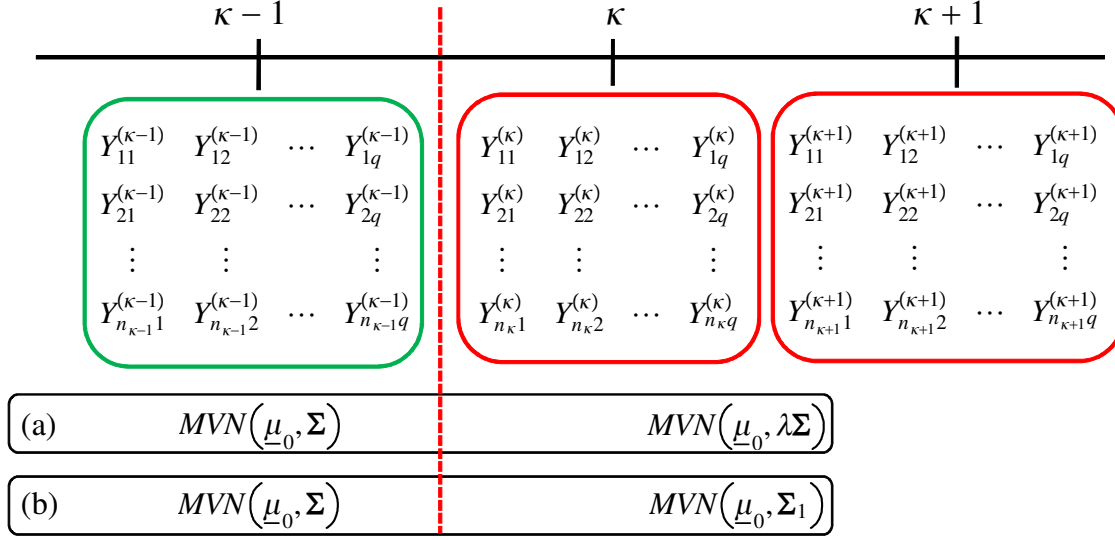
$\kappa-1$ $\kappa$ $\kappa+1$

$Y_{11}^{(\kappa-1)}$ $Y_{12}^{(\kappa-1)}$ $\cdots$ $Y_{1q}^{(\kappa-1)}$
$Y_{21}^{(\kappa-1)}$ $Y_{22}^{(\kappa-1)}$ $\cdots$ $Y_{2q}^{(\kappa-1)}$
$\vdots$ $\vdots$ $\vdots$
$Y_{n_{\kappa-1}1}^{(\kappa-1)}$ $Y_{n_{\kappa-1}2}^{(\kappa-1)}$ $\cdots$ $Y_{n_{\kappa-1}q}^{(\kappa-1)}$

$Y_{11}^{(\kappa)}$ $Y_{12}^{(\kappa)}$ $\cdots$ $Y_{1q}^{(\kappa)}$
$Y_{21}^{(\kappa)}$ $Y_{22}^{(\kappa)}$ $\cdots$ $Y_{2q}^{(\kappa)}$
$\vdots$ $\vdots$ $\vdots$
$Y_{n_{\kappa}1}^{(\kappa)}$ $Y_{n_{\kappa}2}^{(\kappa)}$ $\cdots$ $Y_{n_{\kappa}q}^{(\kappa)}$

$Y_{11}^{(\kappa+1)}$ $Y_{12}^{(\kappa+1)}$ $\cdots$ $Y_{1q}^{(\kappa+1)}$
$Y_{21}^{(\kappa+1)}$ $Y_{22}^{(\kappa+1)}$ $\cdots$ $Y_{2q}^{(\kappa+1)}$
$\vdots$ $\vdots$ $\vdots$
$Y_{n_{\kappa+1}1}^{(\kappa+1)}$ $Y_{n_{\kappa+1}2}^{(\kappa+1)}$ $\cdots$ $Y_{n_{\kappa+1}q}^{(\kappa+1)}$

(a) $MVN\left(\underline{\mu}_0, \mathbf{\Sigma}\right)$ $MVN\left(\underline{\mu}_0, \lambda\mathbf{\Sigma}\right)$

(b) $MVN\left(\underline{\mu}_0, \mathbf{\Sigma}\right)$ $MVN\left(\underline{\mu}_0, \mathbf{\Sigma}_1\right)$